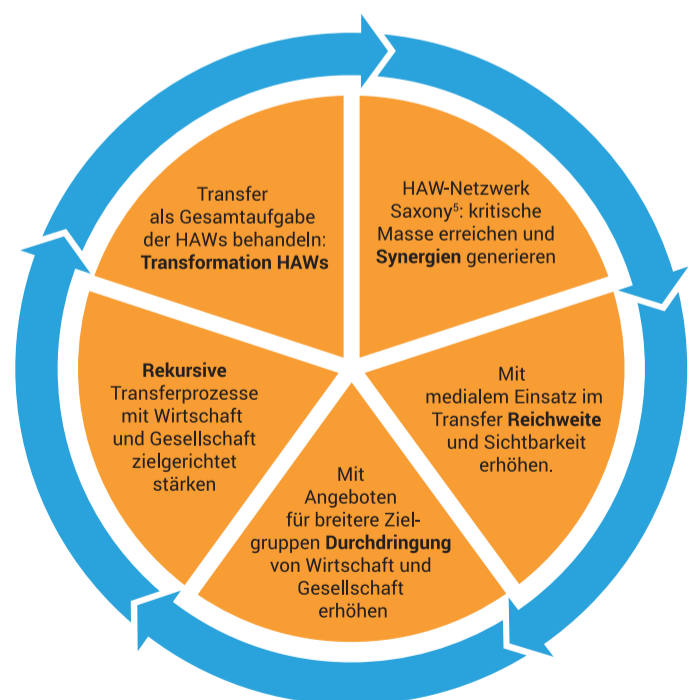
Transfer als Gesamtaufgabe der HAWs behandeln: **Transformation HAWs**

HAW-Netzwerk Saxony$^5$: kritische Masse erreichen und **Synergien** generieren

Mit medialem Einsatz im Transfer **Reichweite** und Sichtbarkeit erhöhen.

Mit Angeboten für breitere Zielgruppen **Durchdringung** von Wirtschaft und Gesellschaft erhöhen

**Rekursive** Transferprozesse mit Wirtschaft und Gesellschaft zielgerichtet stärken